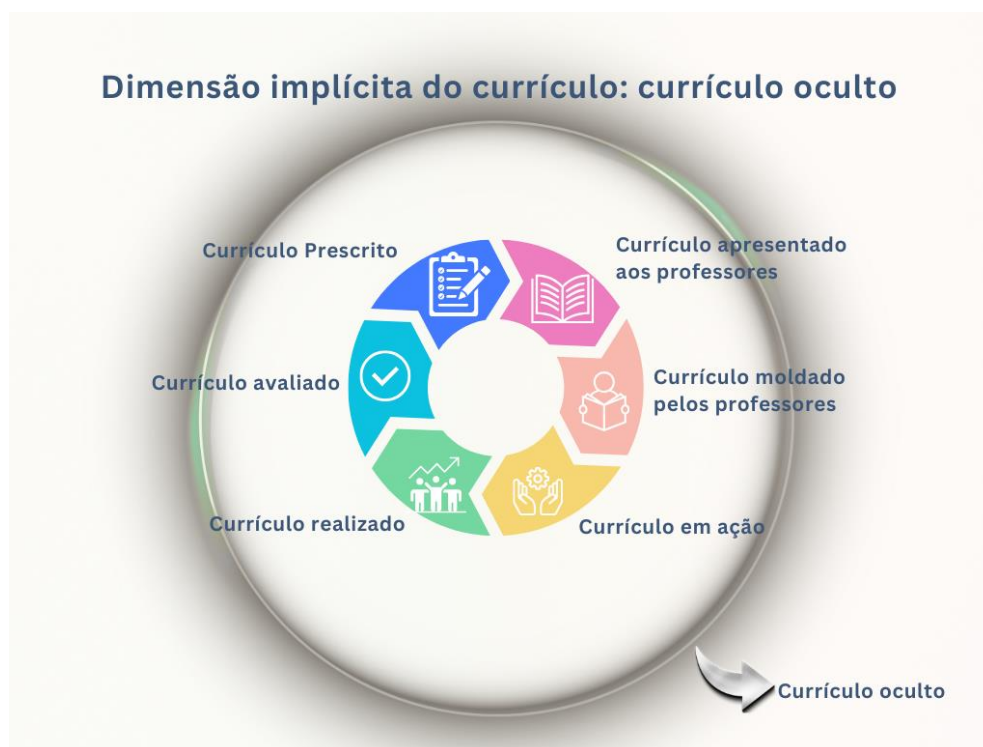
Dimensão implícita do currículo: currículo oculto

Currículo Prescrito

Currículo apresentado aos professores

Currículo moldado pelos professores

Currículo em ação

Currículo realizado

Currículo avaliado

Currículo oculto